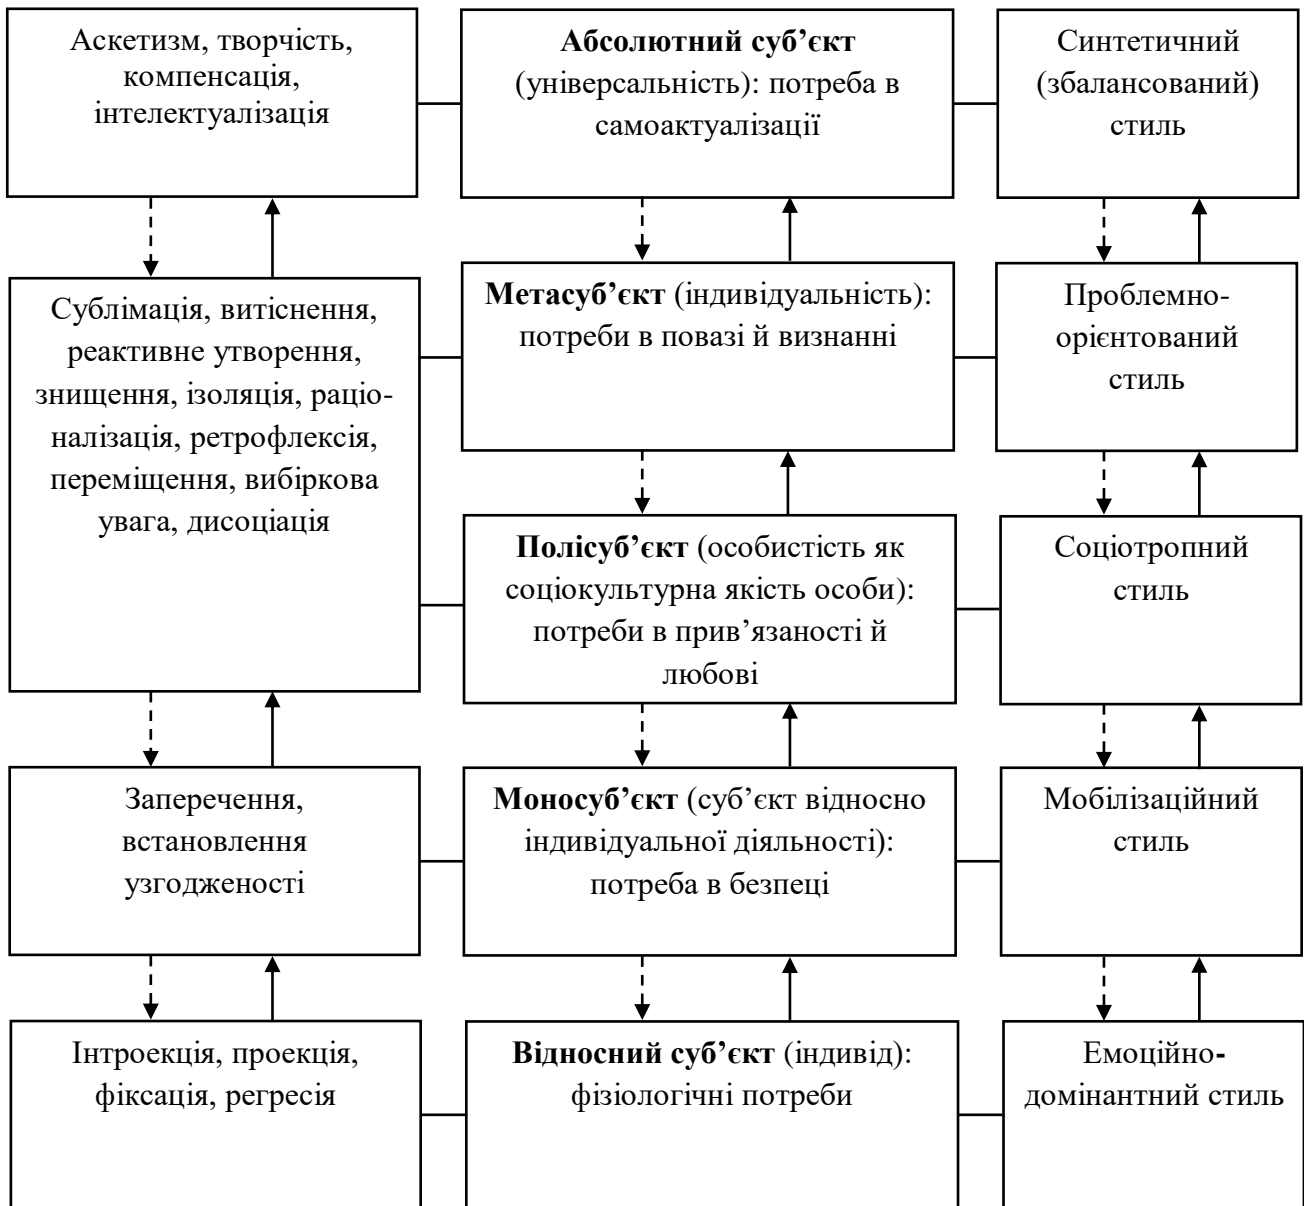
Аскетизм, творчість, компенсація, інтелектуалізація

**Абсолютний суб'єкт** (універсальність): потреба в самоактуалізації

Синтетичний (збалансований) стиль

Сублімація, витіснення, реактивне утворення, знищення, ізоляція, раціоналізація, ретрофлексія, переміщення, вибіркова увага, дисоціація

**Метасуб'єкт** (індивідуальність): потреби в повазі й визнанні

Проблемно-орієнтований стиль

**Полісуб'єкт** (особистість як соціокультурна якість особи): потреби в прив'язаності й любові

Соціотропний стиль

Заперечення, встановлення узгодженості

**Моносуб'єкт** (суб'єкт відносно індивідуальної діяльності): потреба в безпеці

Мобілізаційний стиль

Інтроекція, проекція, фіксація, регресія

**Відносний суб'єкт** (індивід): фізіологічні потреби

Емоційно-домінантний стиль